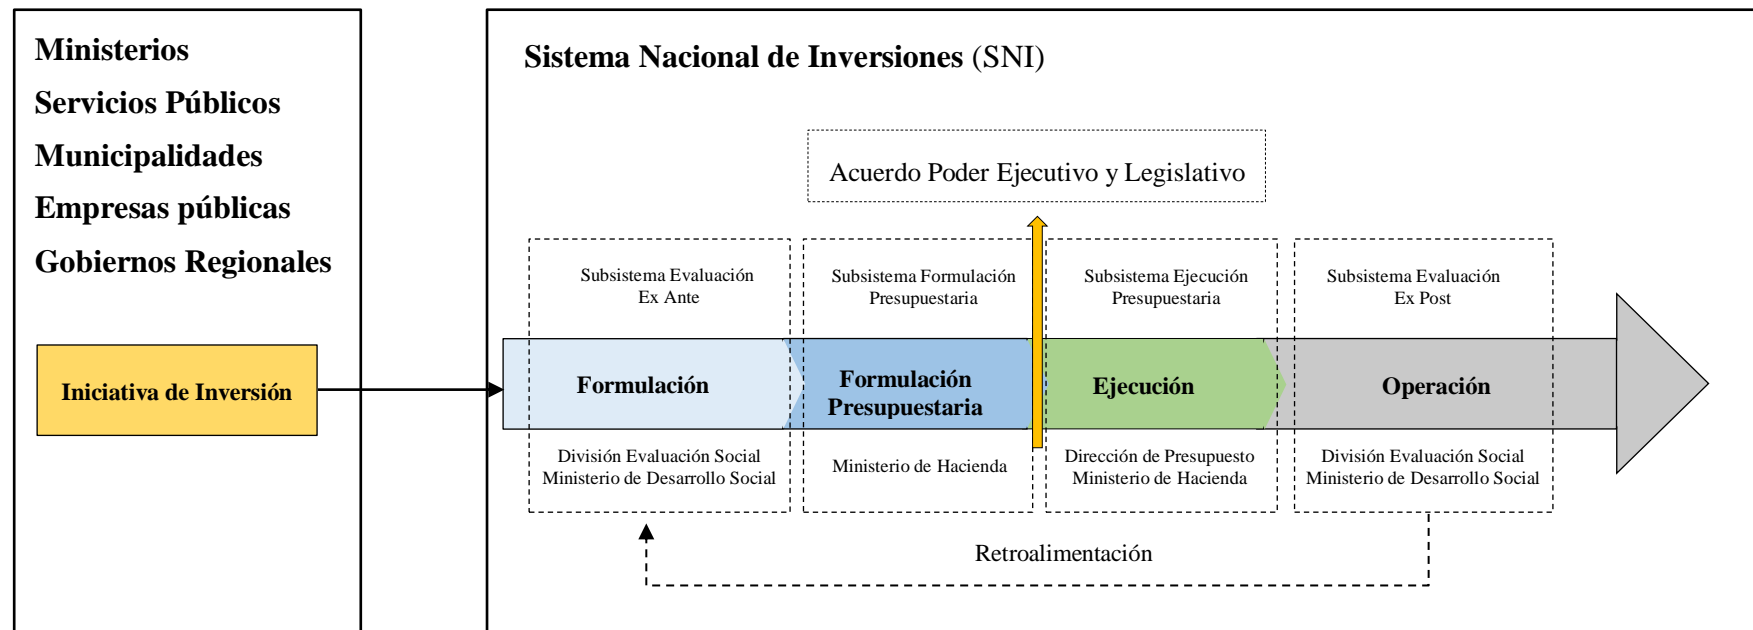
Ministerios
Servicios Públicos
Municipalidades
Empresas públicas
Gobiernos Regionales

Iniciativa de Inversión

Sistema Nacional de Inversiones (SNI)

Acuerdo Poder Ejecutivo y Legislativo

Subsistema Evaluación Ex Ante

Subsistema Formulación Presupuestaria

Subsistema Ejecución Presupuestaria

Subsistema Evaluación Ex Post

Formulación

Formulación Presupuestaria

Ejecución

Operación

División Evaluación Social Ministerio de Desarrollo Social

Ministerio de Hacienda

Dirección de Presupuesto Ministerio de Hacienda

División Evaluación Social Ministerio de Desarrollo Social

Retroalimentación